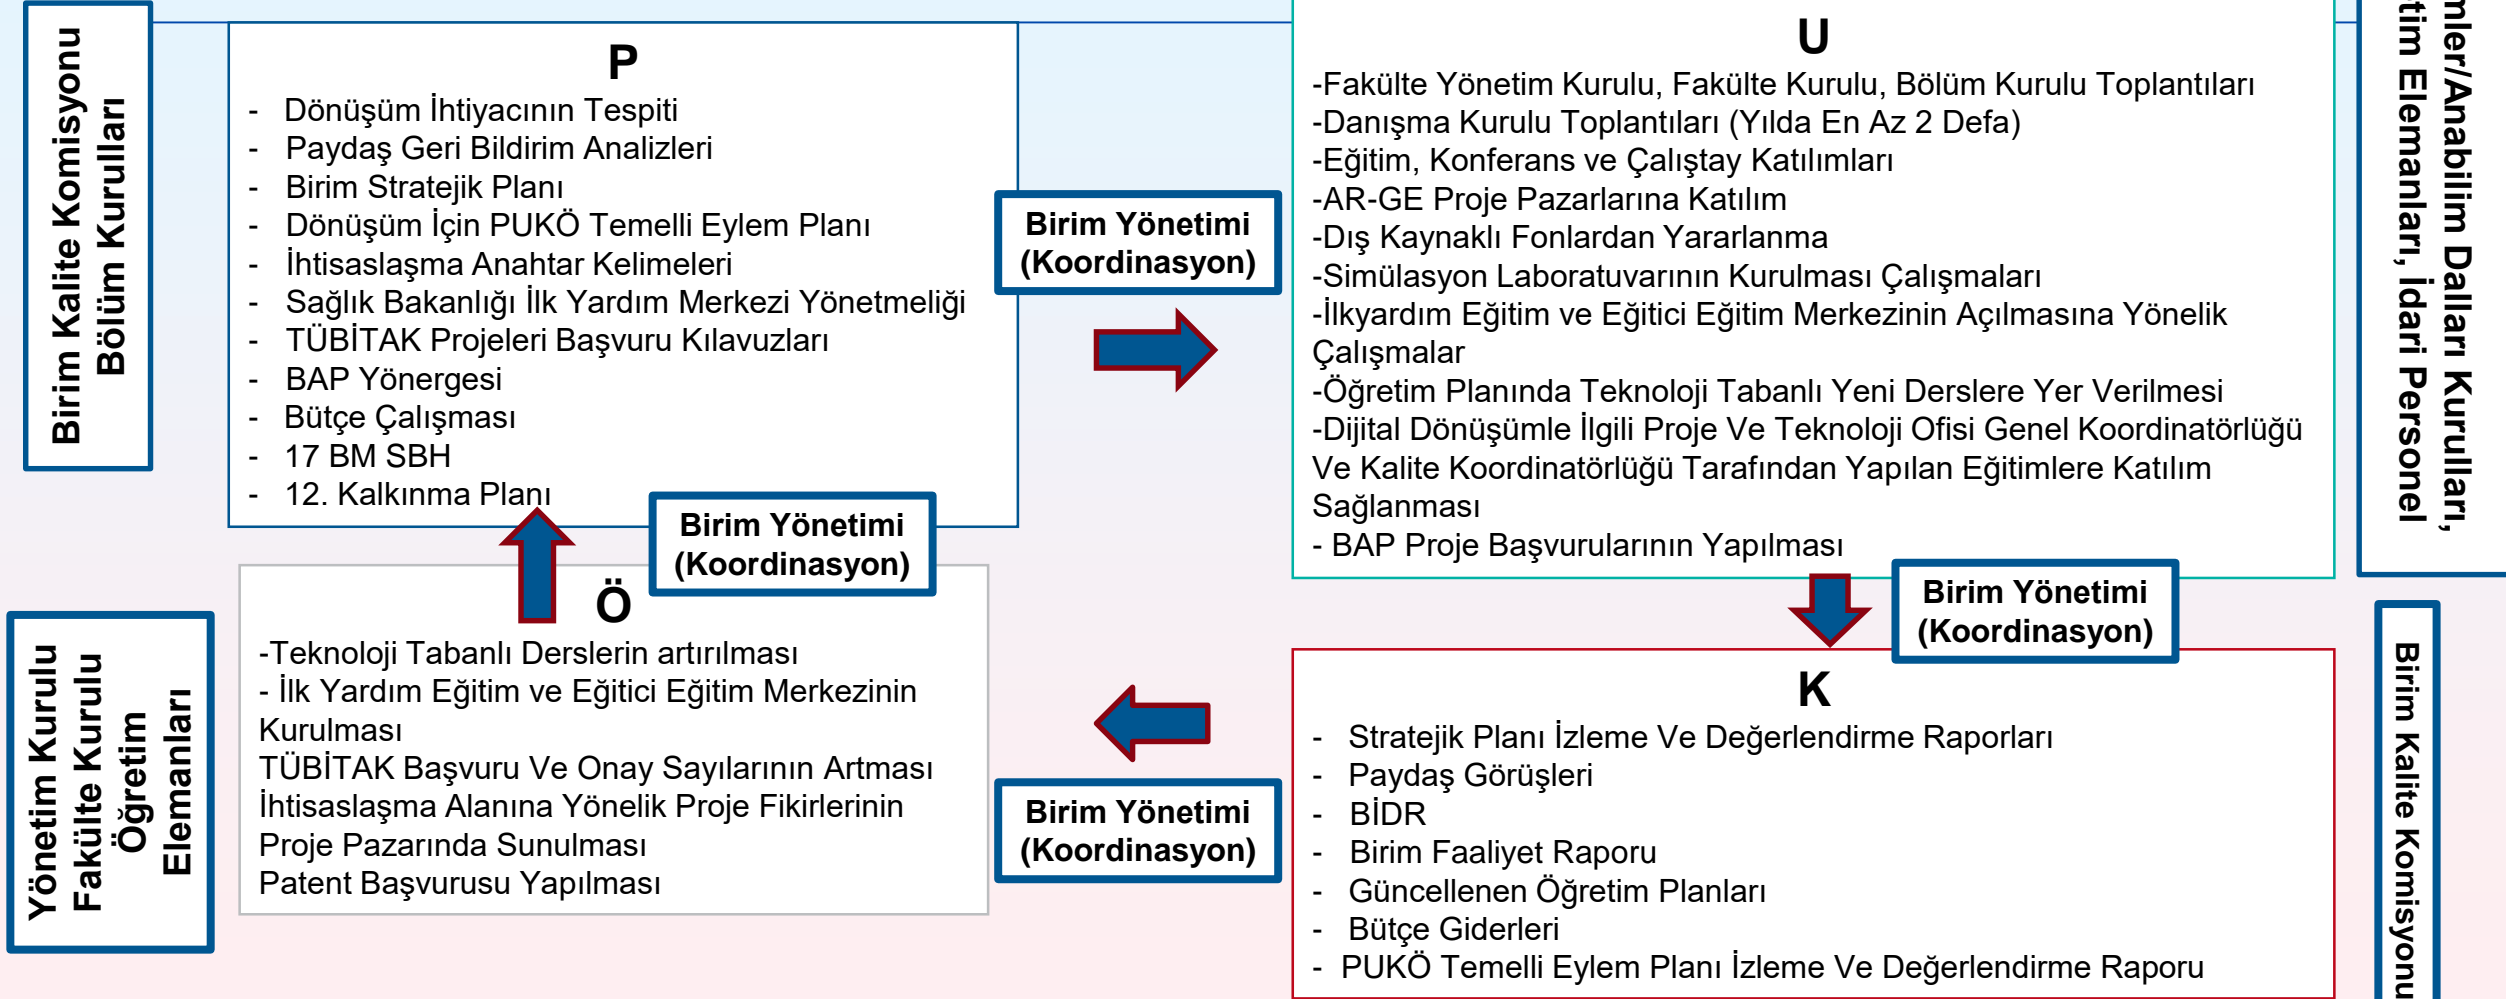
Birim Kalite Komisyonu
Bölüm Kurulları

P
- Dönüşüm İhtiyacının Tespiti
- Paydaş Geri Bildirim Analizleri
- Birim Stratejik Planı
- Dönüşüm İçin PUKÖ Temelli Eylem Planı
- İhtisaslaşma Anahtar Kelimeleri
- Sağlık Bakanlığı İlk Yardım Merkezi Yönetmeliği
- TÜBİTAK Projeleri Başvuru Kılavuzları
- BAP Yönergesi
- Bütçe Çalışması
- 17 BM SBH
- 12. Kalkınma Planı

Birim Yönetimi (Koordinasyon)

U
-Fakülte Yönetim Kurulu, Fakülte Kurulu, Bölüm Kurulu Toplantıları
-Danışma Kurulu Toplantıları (Yılda En Az 2 Defa)
-Eğitim, Konferans ve Çalıştay Katılımları
-AR-GE Proje Pazarlarına Katılım
-Dış Kaynaklı Fonlardan Yararlanma
-Simülasyon Laboratuvarının Kurulması Çalışmaları
-İlkyardım Eğitim ve Eğitici Eğitim Merkezinin Açılmasına Yönelik Çalışmalar
-Öğretim Planında Teknoloji Tabanlı Yeni Derslere Yer Verilmesi
-Dijital Dönüşümle İlgili Proje Ve Teknoloji Ofisi Genel Koordinatörlüğü Ve Kalite Koordinatörlüğü Tarafından Yapılan Eğitimlere Katılım Sağlanması
- BAP Proje Başvurularının Yapılması

mler/Anabilim Dalları Kurulları,
tim Elemanları, İdari Personel

Birim Yönetimi (Koordinasyon)

Ö
-Teknoloji Tabanlı Derslerin artırılması
- İlk Yardım Eğitim ve Eğitici Eğitim Merkezinin Kurulması
TÜBİTAK Başvuru Ve Onay Sayılarının Artması
İhtisaslaşma Alanına Yönelik Proje Fikirlerinin Proje Pazarında Sunulması
Patent Başvurusu Yapılması

Yönetim Kurulu
Fakülte Kurulu
Öğretim
Elemanları

Birim Yönetimi (Koordinasyon)

Birim Yönetimi (Koordinasyon)

K
- Stratejik Planı İzleme Ve Değerlendirme Raporları
- Paydaş Görüşleri
- BİDR
- Birim Faaliyet Raporu
- Güncellenen Öğretim Planları
- Bütçe Giderleri
- PUKÖ Temelli Eylem Planı İzleme Ve Değerlendirme Raporu

Birim Kalite Komisyonu